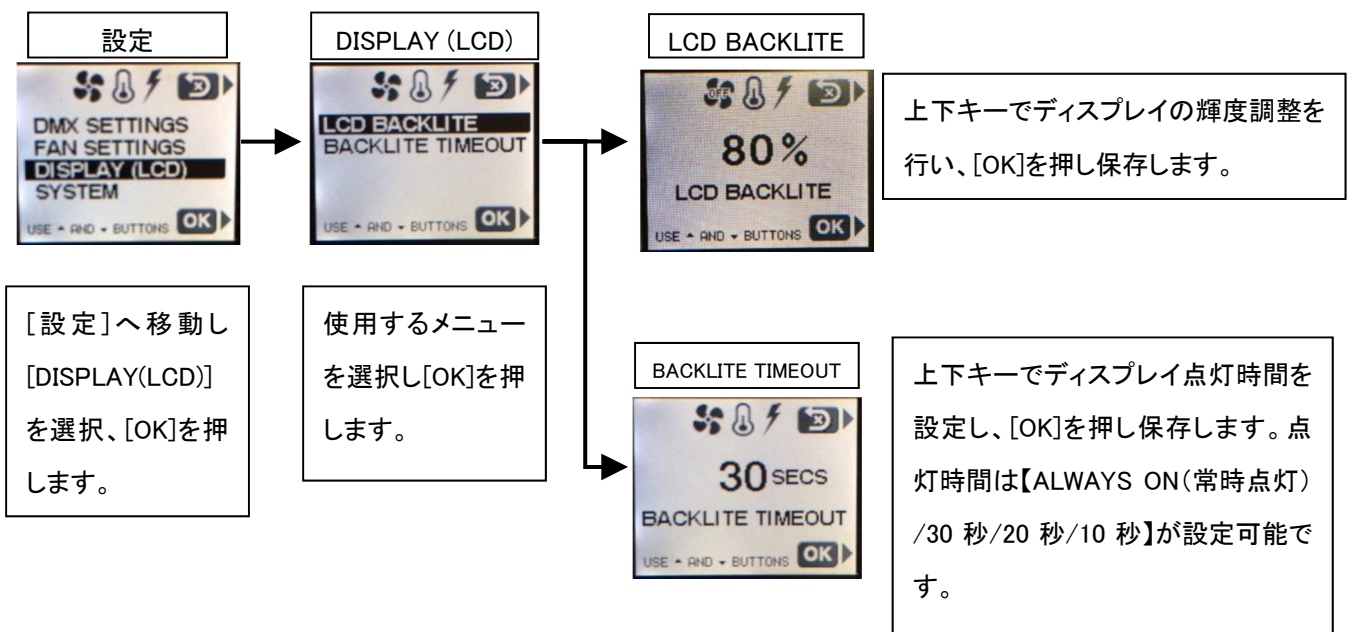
設定

DMX SETTINGS
FAN SETTINGS
DISPLAY (LCD)
SYSTEM
USE ▲ AND ▼ BUTTONS OK

[設定]へ移動し[DISPLAY(LCD)]を選択、[OK]を押します。

DISPLAY (LCD)

LCD BACKLITE
BACKLITE TIMEOUT
USE ▲ AND ▼ BUTTONS OK

使用するメニューを選択し[OK]を押します。

LCD BACKLITE

OFF
80%
LCD BACKLITE
USE ▲ AND ▼ BUTTONS OK

上下キーでディスプレイの輝度調整を行い、[OK]を押し保存します。

BACKLITE TIMEOUT

30 SECS
BACKLITE TIMEOUT
USE ▲ AND ▼ BUTTONS OK

上下キーでディスプレイ点灯時間を設定し、[OK]を押し保存します。点灯時間は【ALWAYS ON(常時点灯)/30 秒/20 秒/10 秒】が設定可能です。